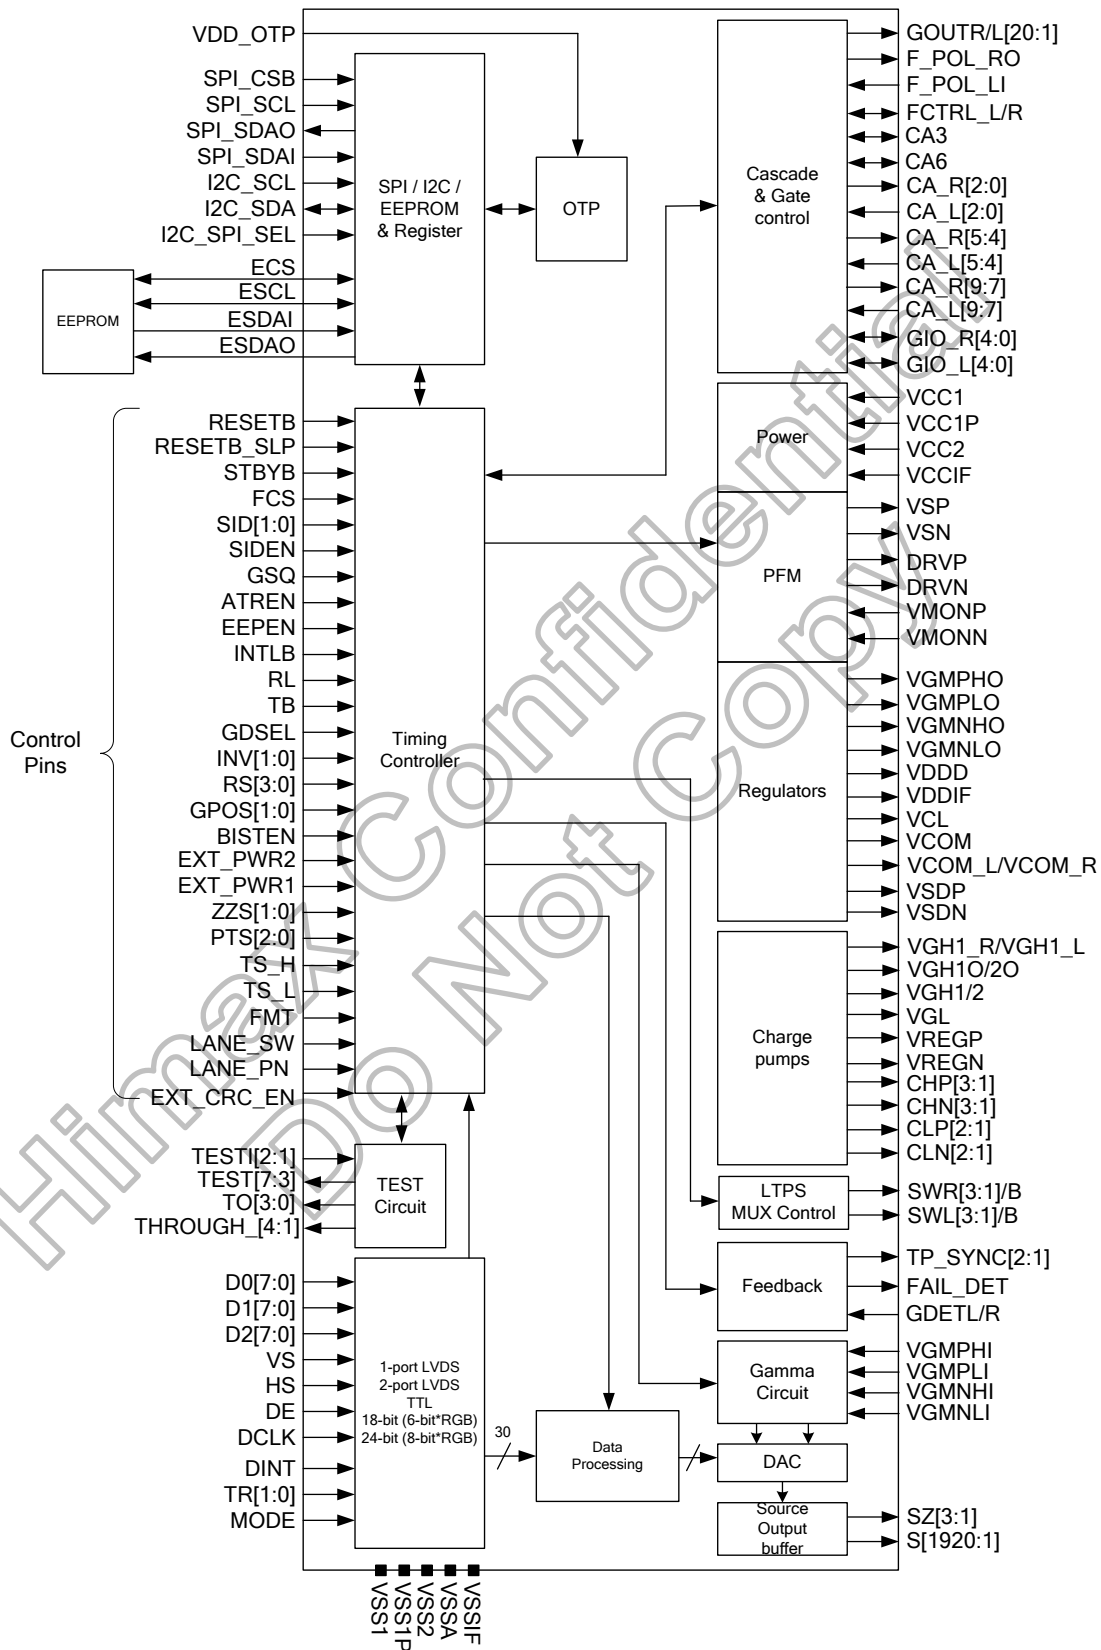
VDD_OTP
SPI_CSB
SPI_SCL
SPI_SDAO
SPI_SDAI
I2C_SCL
I2C_SDA
I2C_SPI_SEL

SPI / I2C / EEPROM & Register

OTP

EEPROM
ECS
ESCL
ESDAI
ESDAO

Control Pins

RESETB
RESETB_SLP
STBYB
FCS
SID[1:0]
SIDEN
GSQ
ATREN
EEPEN
INTLB
RL
TB
GDSEL
INV[1:0]
RS[3:0]
GPOS[1:0]
BISTEN
EXT_PWR2
EXT_PWR1
ZZS[1:0]
PTS[2:0]
TS_H
TS_L
FMT
LANE_SW
LANE_PN
EXT_CRC_EN

Timing Controller

TESTI[2:1]
TEST[7:3]
TO[3:0]
THROUGH_[4:1]

TEST Circuit

D0[7:0]
D1[7:0]
D2[7:0]
VS
HS
DE
DCLK
DINT
TR[1:0]
MODE

1-port LVDS
2-port LVDS
TTL
18-bit (6-bit*RGB)
24-bit (8-bit*RGB)

30

Data Processing

Cascade & Gate control

GOUTR/L[20:1]
F_POL_RO
F_POL_LI
FCTRL_L/R
CA3
CA6
CA_R[2:0]
CA_L[2:0]
CA_R[5:4]
CA_L[5:4]
CA_R[9:7]
CA_L[9:7]
GIO_R[4:0]
GIO_L[4:0]

Power
VCC1
VCC1P
VCC2
VCCIF

PFM
VSP
VSN
DRVP
DRVN
VMONP
VMONN

Regulators
VGMPHO
VGMPLO
VGMNHO
VGMNLO
VDDD
VDDIF
VCL
VCOM
VCOM_L/VCOM_R
VSDP
VSDN

Charge pumps
VGH1_R/VGH1_L
VGH1O/2O
VGH1/2
VGL
VREGP
VREGN
CHP[3:1]
CHN[3:1]
CLP[2:1]
CLN[2:1]

LTPS MUX Control
SWR[3:1]/B
SWL[3:1]/B

Feedback
TP_SYNC[2:1]
FAIL_DET
GDETL/R

Gamma Circuit
VGMPHI
VGMPLI
VGMNHI
VGMNLI

DAC

Source Output buffer
SZ[3:1]
S[1920:1]

VSS1
VSS1P
VSS2
VSSA
VSSIF

Himax Confidential
Do Not Copy